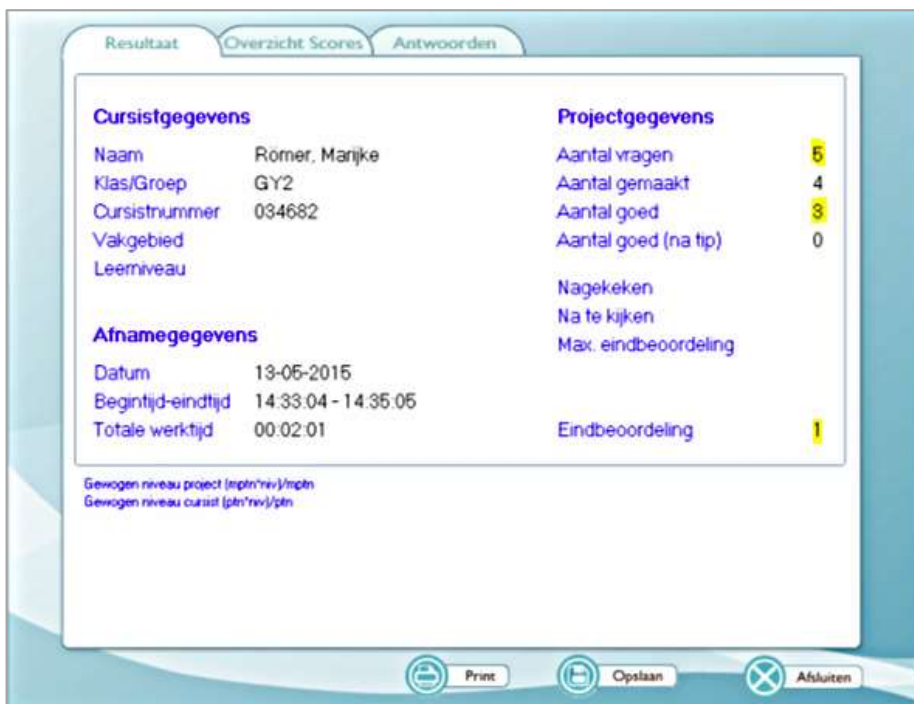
Resultaat | Overzicht Scores | Antwoorden

**Cursistgegevens**

| | |
|---|---|
| Naam | Römer, Marijke |
| Klas/Groep | GY2 |
| Cursistnummer | 034682 |
| Vakgebied | |
| Leerniveau | |

**Afnamegegevens**

| | |
|---|---|
| Datum | 13-05-2015 |
| Begintijd-eindtijd | 14:33:04 - 14:35:05 |
| Totale werktijd | 00:02:01 |

**Projectgegevens**

| | |
|---|---|
| Aantal vragen | 5 |
| Aantal gemaakt | 4 |
| Aantal goed | 3 |
| Aantal goed (na tip) | 0 |
| Nagekeken | |
| Na te kijken | |
| Max. eindbeoordeling | |
| Eindbeoordeling | 1 |

Gewogen niveau project (mptn*niv)/mptn
Gewogen niveau cursist (ptn*niv)/ptn

Print
Opslaan
Afsluiten